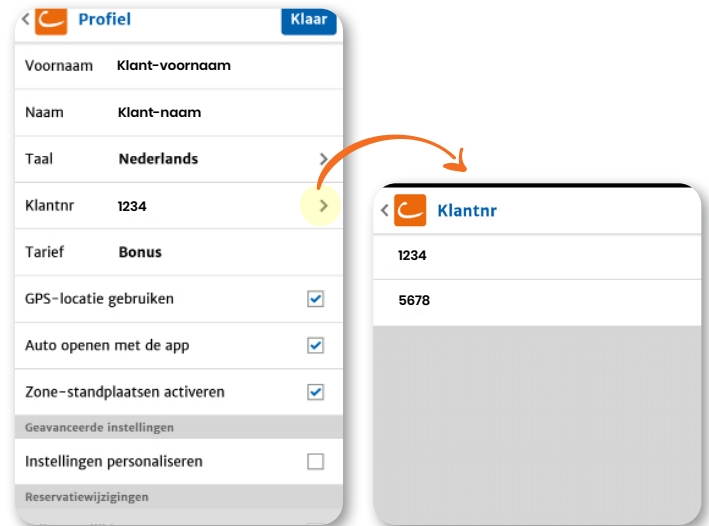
Profiel
Klaar

Voornaam Klant-voornaam

Naam Klant-naam

Taal Nederlands

Klantnr 1234

Tarief Bonus

GPS-locatie gebruiken

Auto openen met de app

Zone-standplaatsen activeren

Geavanceerde instellingen

Instellingen personaliseren

Reservatiewijzigingen

Klantnr

1234

5678